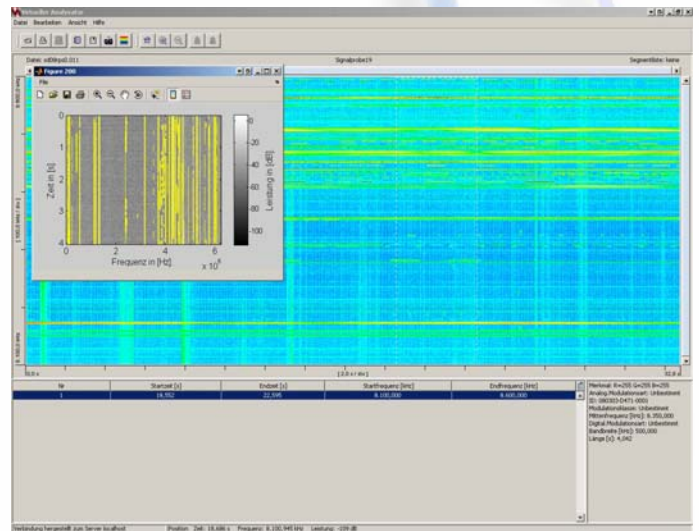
Virtueller Analysator

Datei Bearbeiten Ansicht Hilfe

Datei: sdl0kpa0.011

Signalprobe19

Segmentliste: keine

Figure 200

File

0
1
2
3
4

Zeit in [s]

0
2
4
6

Frequenz in [Hz]

$x 10^6$

0
-20
-40
-60
-80
-100

Leistung in [dB]

| Nr | Startzeit [s] | Endzeit [s] | Startfrequenz [kHz] | Endfrequenz [kHz] |
|---|---|---|---|---|
| 1 | 18,552 | 22,595 | 6.100,000 | 6.600,000 |

Merkmal: R=255 G=255 B=255
Analog Modulationsart: Unbestimmt
ID: 080303-D471-0001
Modulationsklasse: Unbestimmt
Mittenfrequenz [kHz]: 6.350,000
Digital Modulationsart: Unbestimmt
Bandbreite [kHz]: 500,000
Länge [s]: 4,042

Verbindung hergestellt zum Server localhost

Position: Zeit: 18,686 s Frequenz: 6.150,945 kHz Leistung: -109 dB